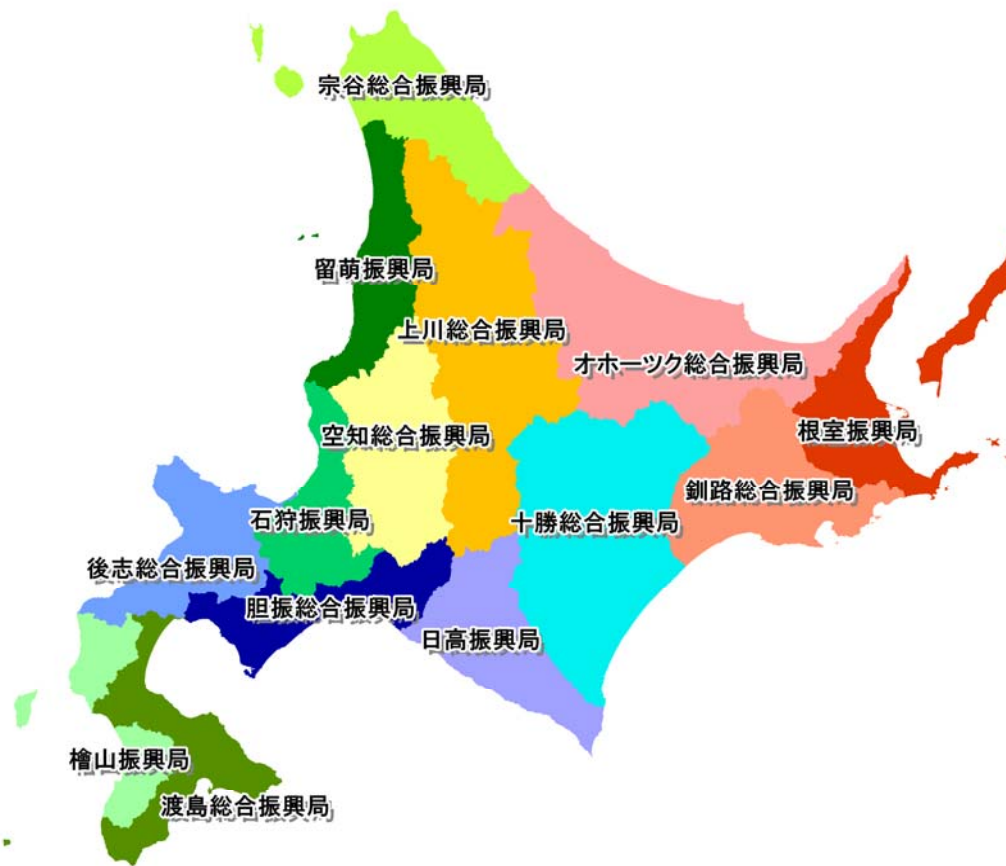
宗谷総合振興局

留萌振興局

上川総合振興局

オホーツク総合振興局

根室振興局

空知総合振興局

釧路総合振興局

石狩振興局

十勝総合振興局

後志総合振興局

胆振総合振興局

日高振興局

檜山振興局

渡島総合振興局